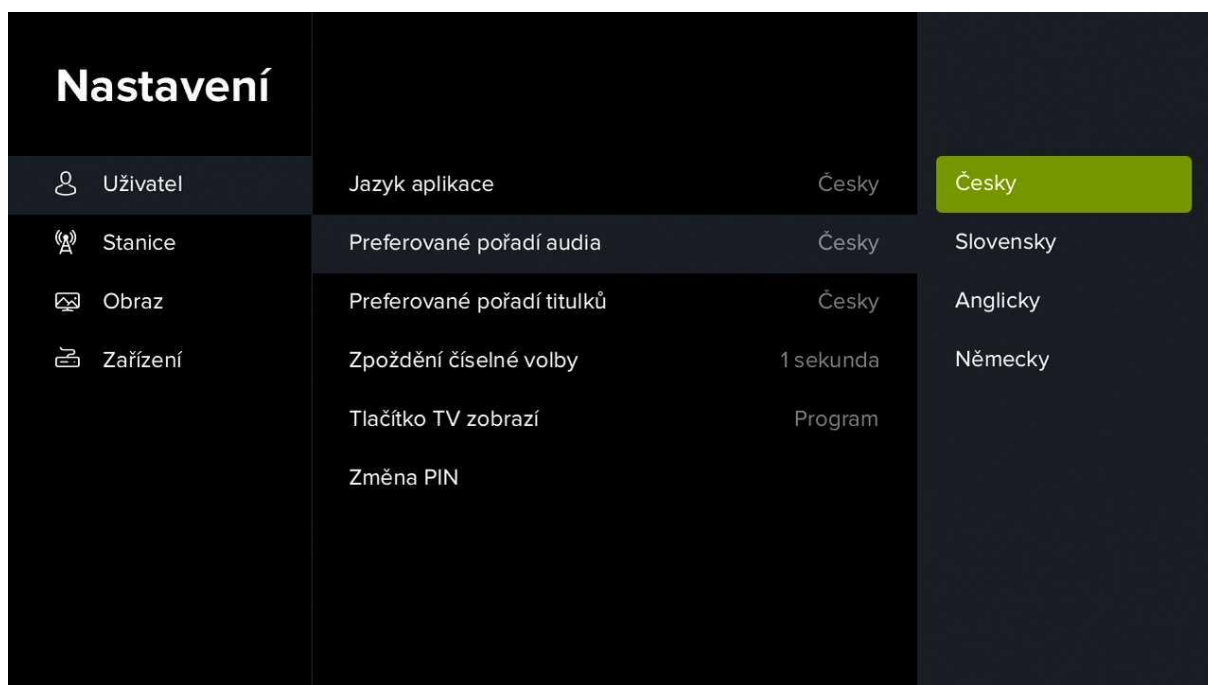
Nastavení

Uživatel
Stanice
Obraz
Zařízení

Jazyk aplikace Česky
Preferované pořadí audia Česky
Preferované pořadí titulků Česky
Zpoždění číselné volby 1 sekunda
Tlačítko TV zobrazí Program
Změna PIN

Česky
Slovensky
Anglicky
Německy